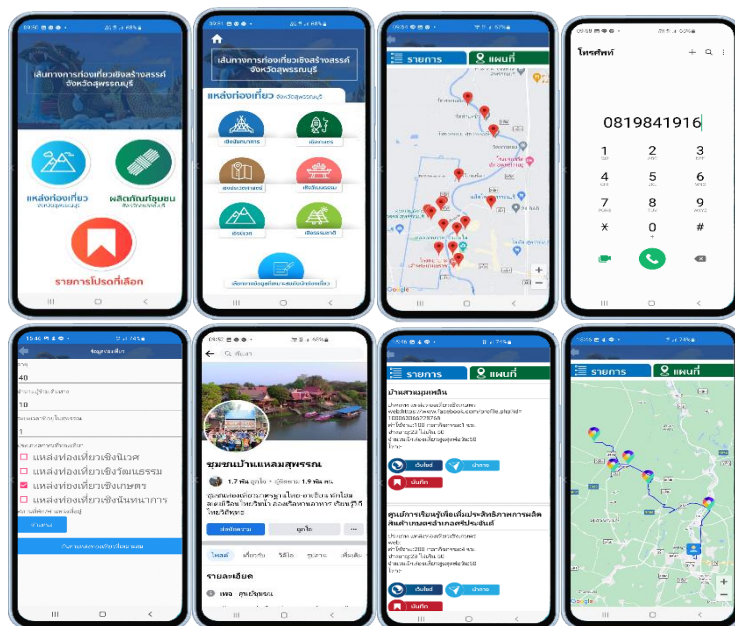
เส้นทางการท่องเที่ยวเชิงสร้างสรรค์ จังหวัดสุพรรณบุรี

แหล่งท่องเที่ยว
ผลิตภัณฑ์ชุมชน
รายการโปรดที่เลือก

เส้นทางการท่องเที่ยวเชิงสร้างสรรค์ จังหวัดสุพรรณบุรี
แหล่งท่องเที่ยว

รายการ
แผนที่

โทรศัพท์
0819841916
1
2 ABC
3 DEF
4 GHI
5 JKL
6 MNO
7 PQRS
8 TUV
9 WXYZ
*
0 +
#

ข้อมูลของฉัน
40
10
1
แหล่งท่องเที่ยวเชิงนิเวศ
แหล่งท่องเที่ยวเชิงวัฒนธรรม
แหล่งท่องเที่ยวเชิงเกษตร
แหล่งท่องเที่ยวเชิงนันทนาการ

ค้นหา
ชุมชนบ้านแหลมสุพรรณ
1.7 พัน ถูกใจ • ผู้ติดตาม 1.9 พัน คน
รายละเอียด

รายการ
แผนที่
บ้านสวนมุมหลิน
เว็บไซต์
นำทาง
บันทึก
ศูนย์การเรียนรู้เพื่อเพิ่มประสิทธิภาพการผลิตสินค้าเกษตรอำเภอศรีประจันต์
เว็บไซต์
นำทาง
บันทึก

รายการ
แผนที่
Google